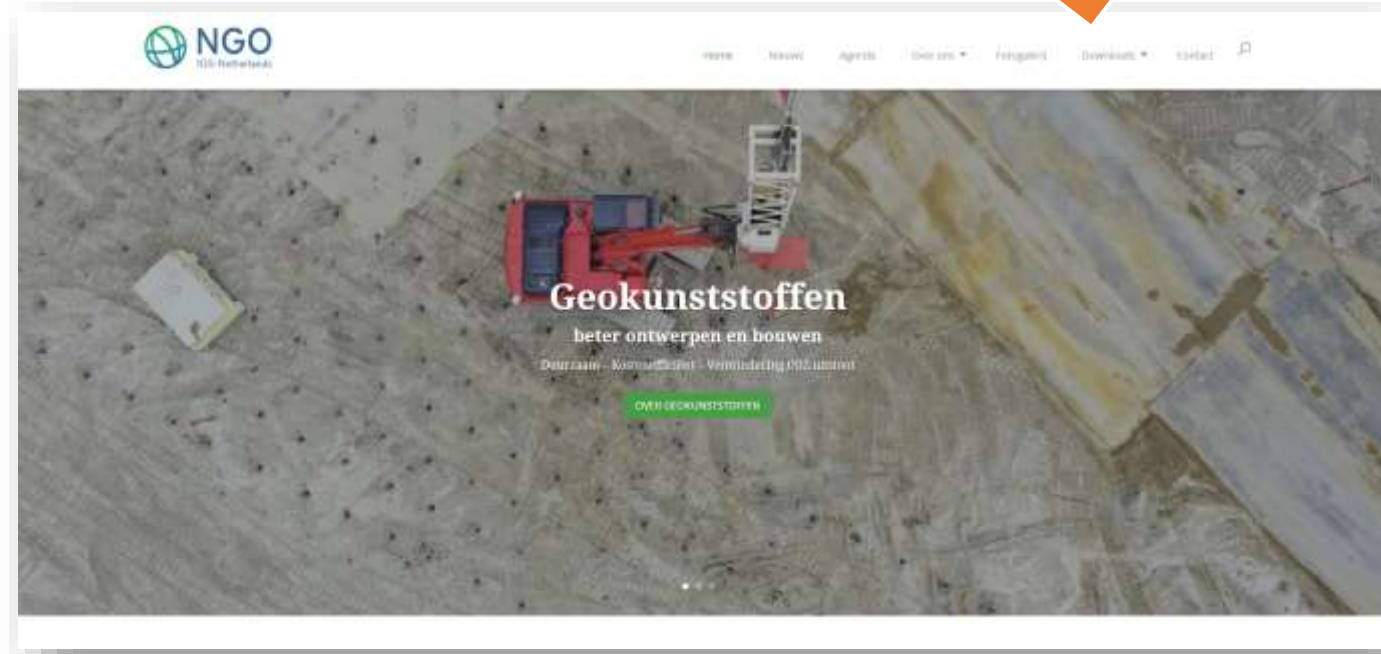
NGO
IGS Netherlands

Home Nieuws Agenda Over ons ▾ Fotogalerij Downloads ▾ Contact

Geokunststoffen
beter ontwerpen en bouwen
Duurzaam - Kosteneffectief - Vermindering CO2 uitstoot

OVER GEOKUNSTSTOFFEN